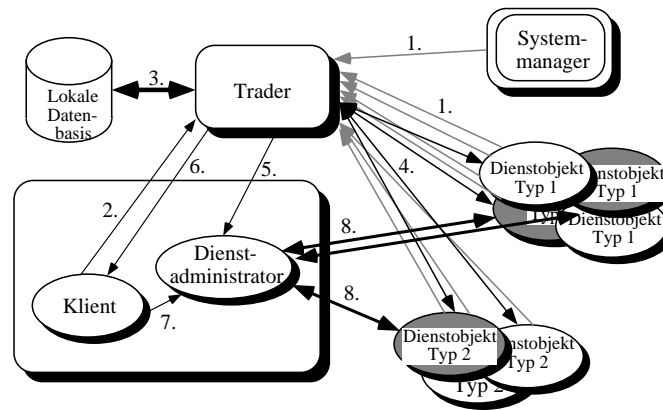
System-
manager

1.

Lokale
Datenbasis

3.

Trader

1.

6.

5.

4.

Dienstobjekt
Typ 1

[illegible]nstobjekt
Typ 1

Typ

Dienstobjekt
Typ 1

2.

8.

Dienst-
administrator

Klient

7.

8.

Dienstobjekt
Typ 2

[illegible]nstobjekt
Typ 2

Typ 2